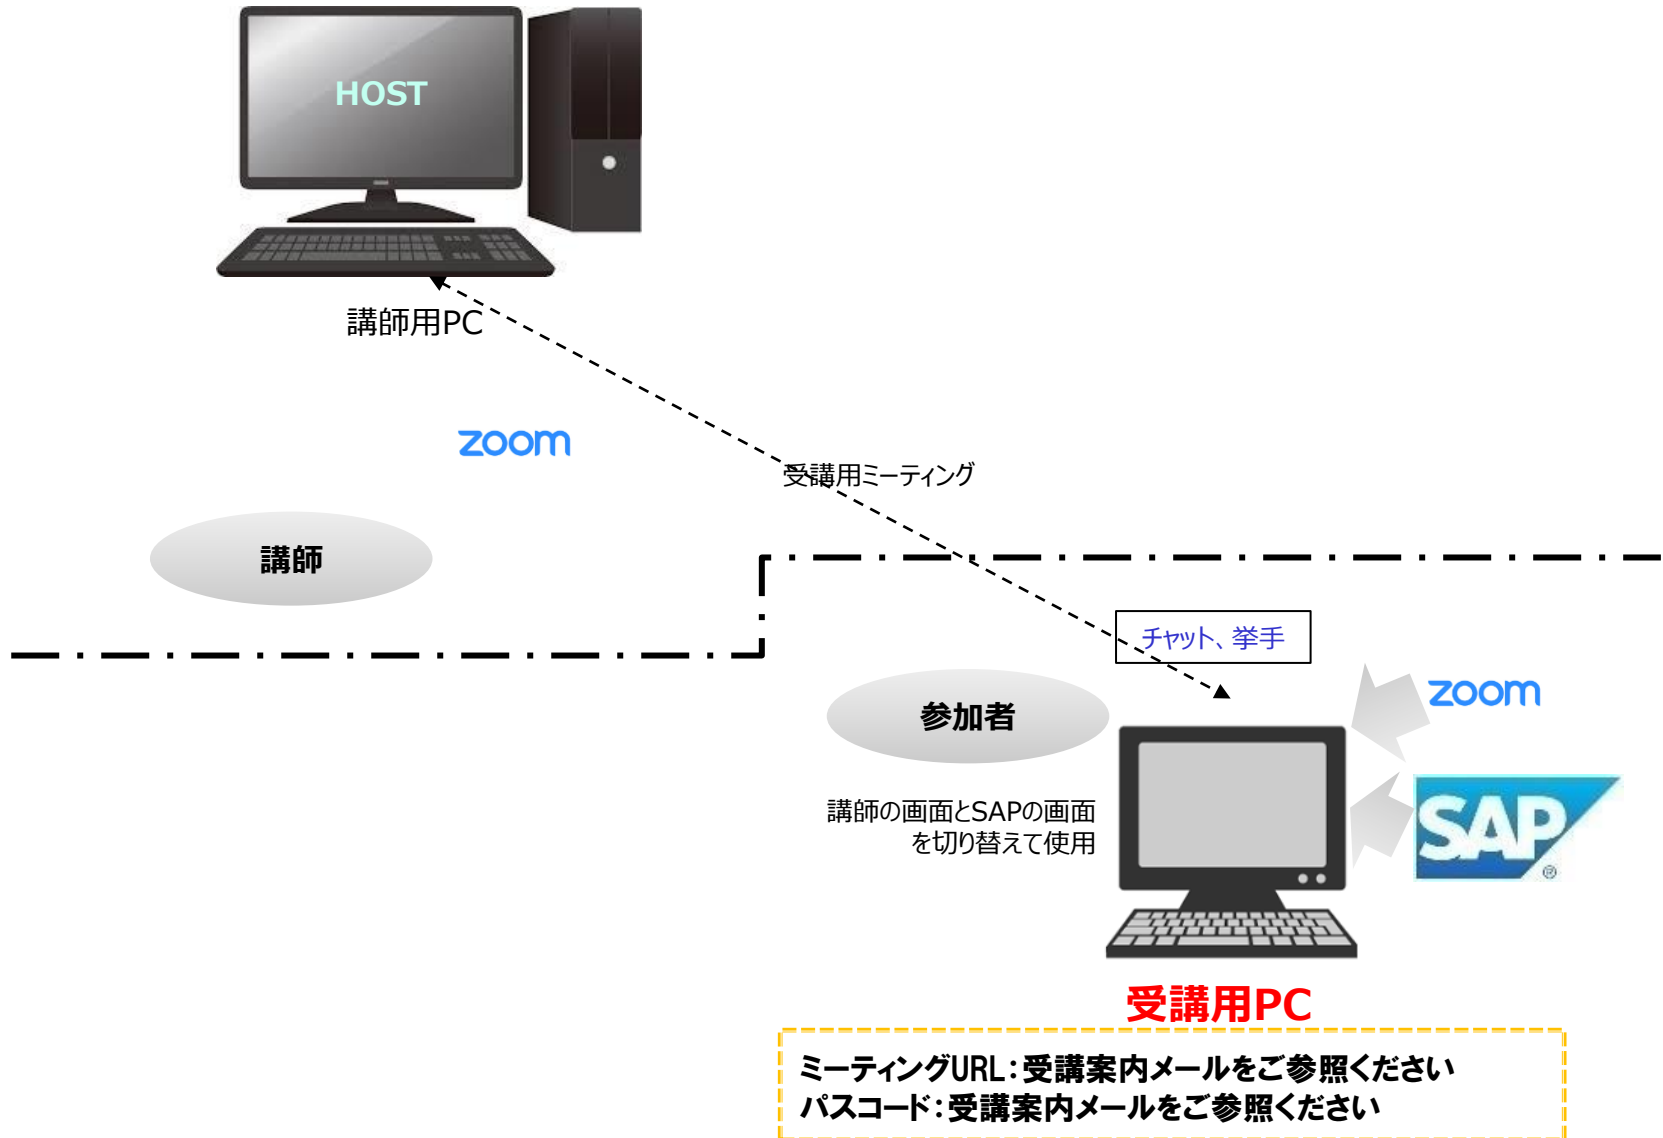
HOST

講師用PC

zoom

受講用ミーティング

講師

チャット、挙手

zoom

参加者

講師の画面とSAPの画面を切り替えて使用

SAP

受講用PC

ミーティングURL：受講案内メールをご参照ください
パスコード：受講案内メールをご参照ください